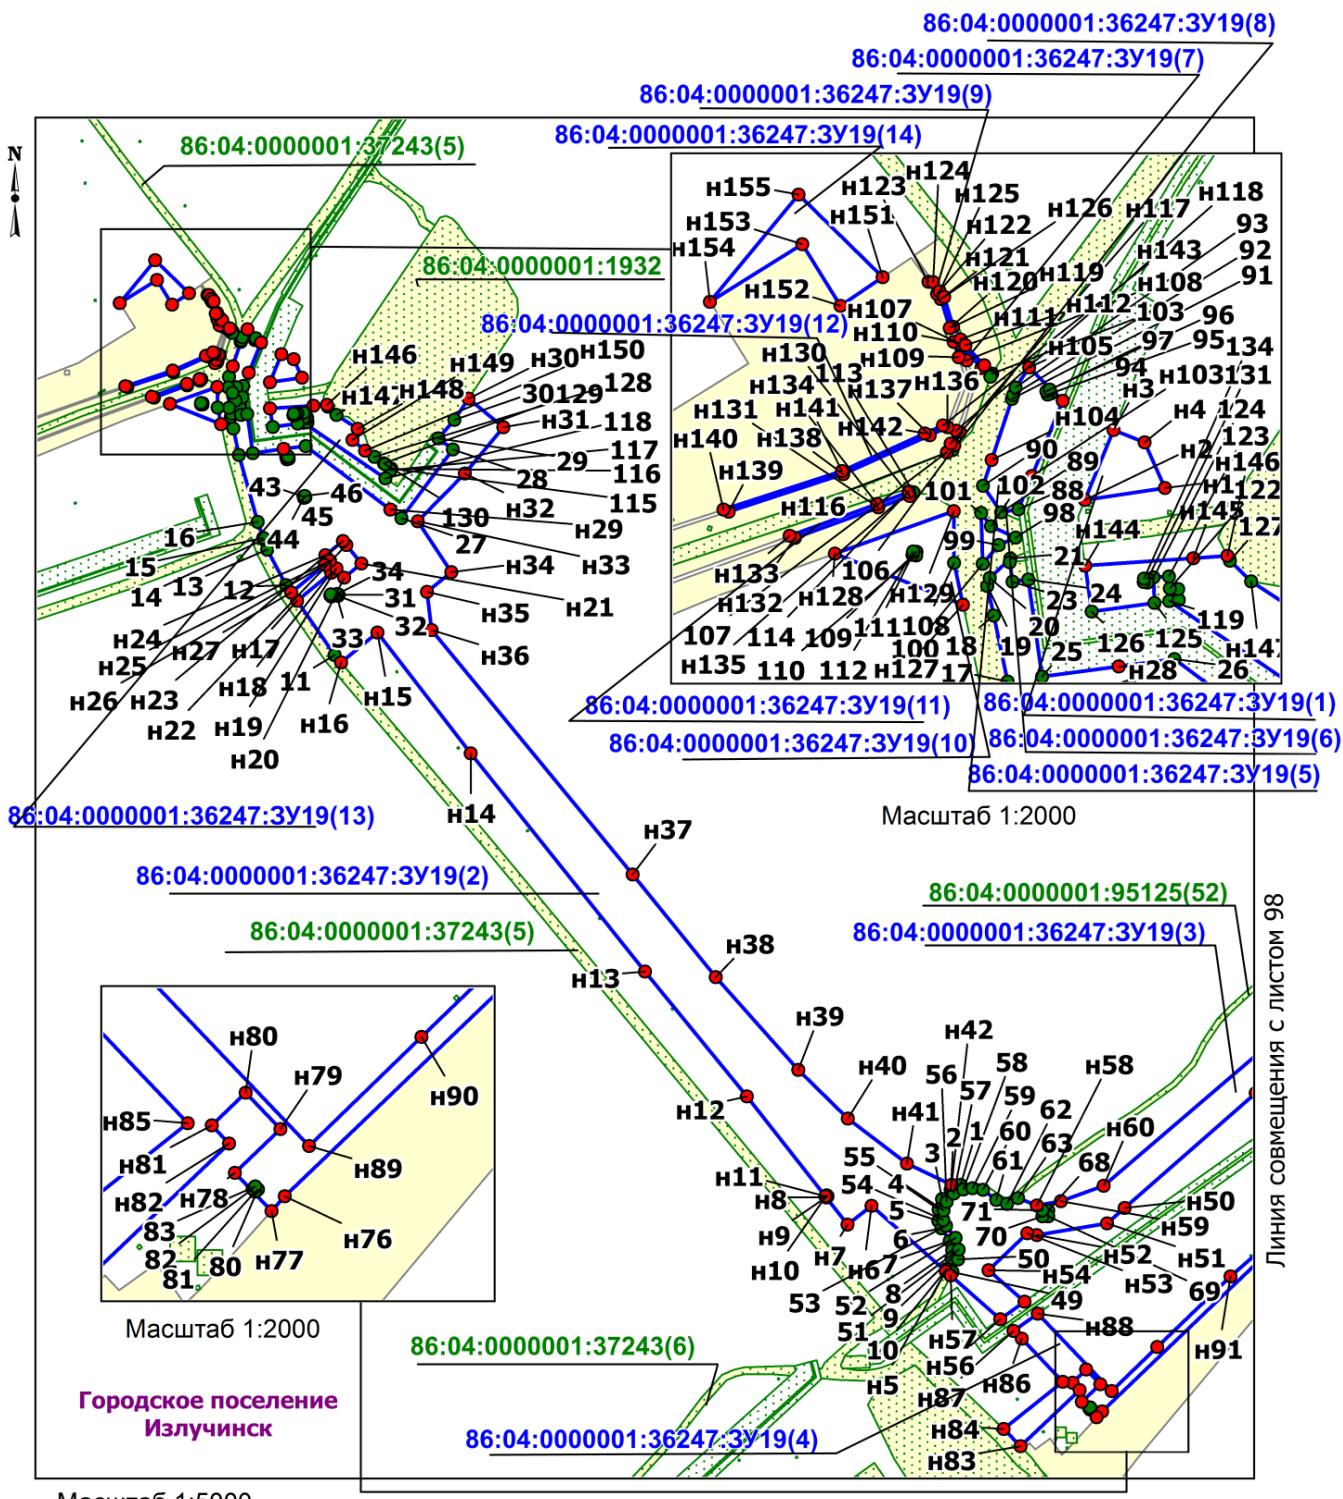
86:04:0000001:36247:ЗУ19(8)
86:04:0000001:36247:ЗУ19(7)
86:04:0000001:36247:ЗУ19(9)
86:04:0000001:36247:ЗУ19(14)
86:04:0000001:37243(5)
86:04:0000001:1932
86:04:0000001:36247:ЗУ19(12)

н155 н123 н124 н125 н118 н153 н151 н122 н126 н117 93 н154 н121 н143 92 н152 н120 н119 н108 91 н107 н111 н112 103 96 н110 97 95 134 н130 н109 н105 94 н103 131 113 н3 н134 н137 н136 н104 н4 124 н131 н141 123 н140 н138 н142 90 89 н2 н146 н139 102 88 н1 122 н116 101 98 н145 127 99 н144 н133 106 21 н132 н128 н129 24 23 119 107 114 109 111 108 20 125 н147 100 18 19 25 126 н135 110 112 н127 17 н28 26

н146 н149 н30 н150 н147 н148 30 129 128 н31 118 117 29 116 28 115 43 46 н32 45 130 н29 44 27 16 15 н34 н33 34 14 13 12 31 н21 н35 32 н24 н27 н17 33 н36 н25 н18 11 н15 н26 н23 н22 н19 н16 н20 н14

86:04:0000001:36247:ЗУ19(11)
86:04:0000001:36247:ЗУ19(10)
86:04:0000001:36247:ЗУ19(1)
86:04:0000001:36247:ЗУ19(6)
86:04:0000001:36247:ЗУ19(5)
Масштаб 1:2000
86:04:0000001:36247:ЗУ19(13)
н37
86:04:0000001:36247:ЗУ19(2)
86:04:0000001:95125(52)
86:04:0000001:37243(5)
86:04:0000001:36247:ЗУ19(3)
Линия совмещения с листом 98

н38 н13 н39 н42 н80 н40 56 58 н79 н90 57 59 н58 н12 н41 62 н85 60 н60 1 2 н81 3 61 63 68 55 н11 4 54 н50 н78 н89 н8 71 н82 5 н59 83 н76 н9 70 н52 н51 6 50 82 80 н77 н10 н7 н67 н54 н53 69 81 8 53 52 49 9 н88 51 н91 10 н57 Масштаб 1:2000 н56 н86 86:04:0000001:37243(6) н5 н87 Городское поселение Излучинск н84 86:04:0000001:36247:ЗУ19(4) н83
Масштаб 1:5000